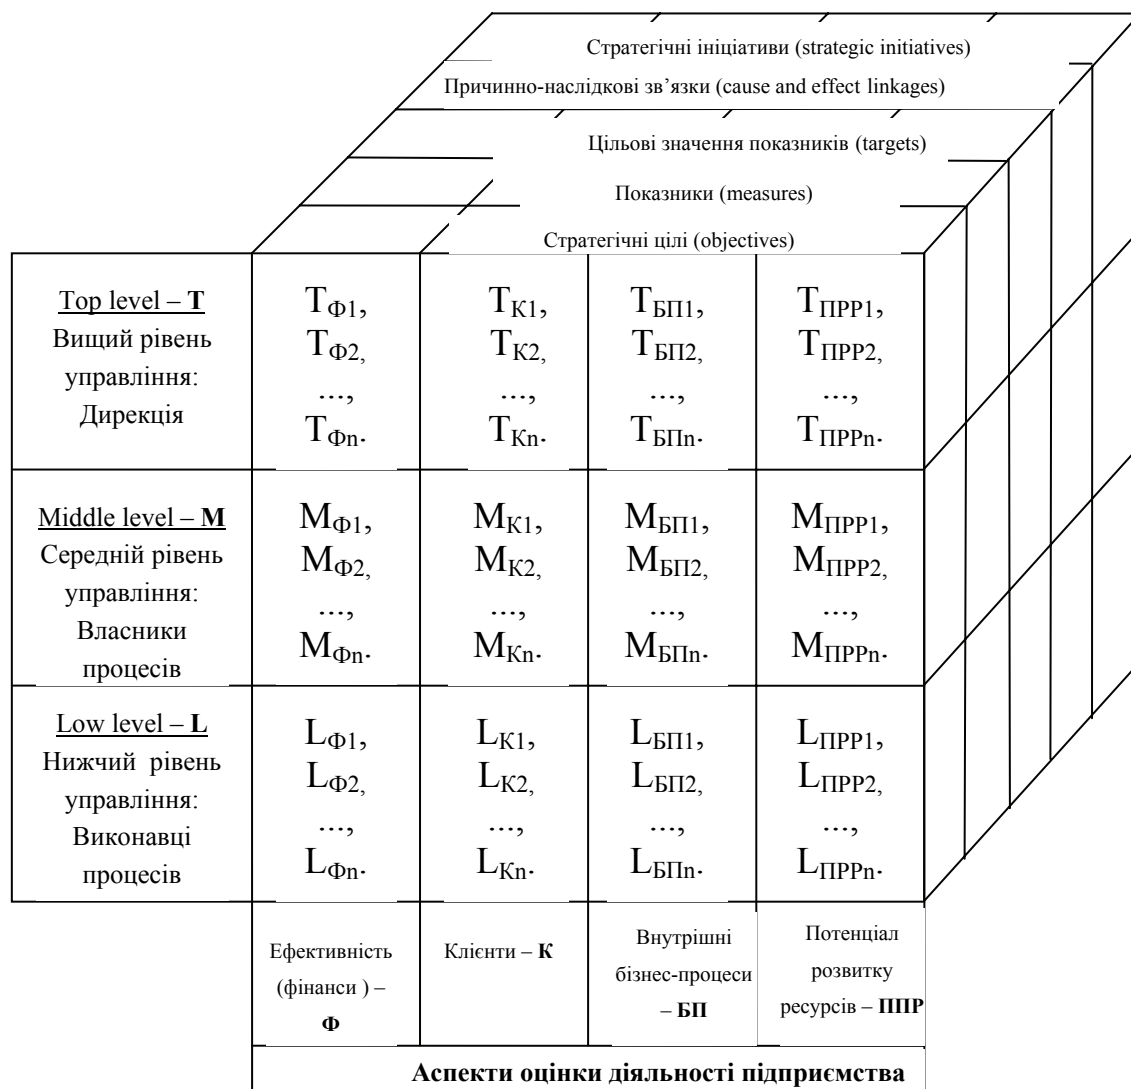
Стратегічні ініціативи (strategic initiatives)
Причинно-наслідкові зв'язки (cause and effect linkages)
Цільові значення показників (targets)
Показники (measures)
Стратегічні цілі (objectives)

| Top level – **T** Вищий рівень управління: Дирекція | $T_{Ф1}$, $T_{Ф2}$, ..., $T_{Фn}$. | $T_{К1}$, $T_{К2}$, ..., $T_{Кn}$. | $T_{БП1}$, $T_{БП2}$, ..., $T_{БПn}$. | $T_{ППР1}$, $T_{ППР2}$, ..., $T_{ППРn}$. |
|---|---|---|---|---|
| Middle level – **M** Середній рівень управління: Власники процесів | $M_{Ф1}$, $M_{Ф2}$, ..., $M_{Фn}$. | $M_{К1}$, $M_{К2}$, ..., $M_{Кn}$. | $M_{БП1}$, $M_{БП2}$, ..., $M_{БПn}$. | $M_{ППР1}$, $M_{ППР2}$, ..., $M_{ППРn}$. |
| Low level – **L** Нижчий рівень управління: Виконавці процесів | $L_{Ф1}$, $L_{Ф2}$, ..., $L_{Фn}$. | $L_{К1}$, $L_{К2}$, ..., $L_{Кn}$. | $L_{БП1}$, $L_{БП2}$, ..., $L_{БПn}$. | $L_{ППР1}$, $L_{ППР2}$, ..., $L_{ППРn}$. |
| | Ефективність (фінанси ) – **Ф** | Клієнти – **К** | Внутрішні бізнес-процеси – **БП** | Потенціал розвитку ресурсів – **ППР** |

**Аспекти оцінки діяльності підприємства**